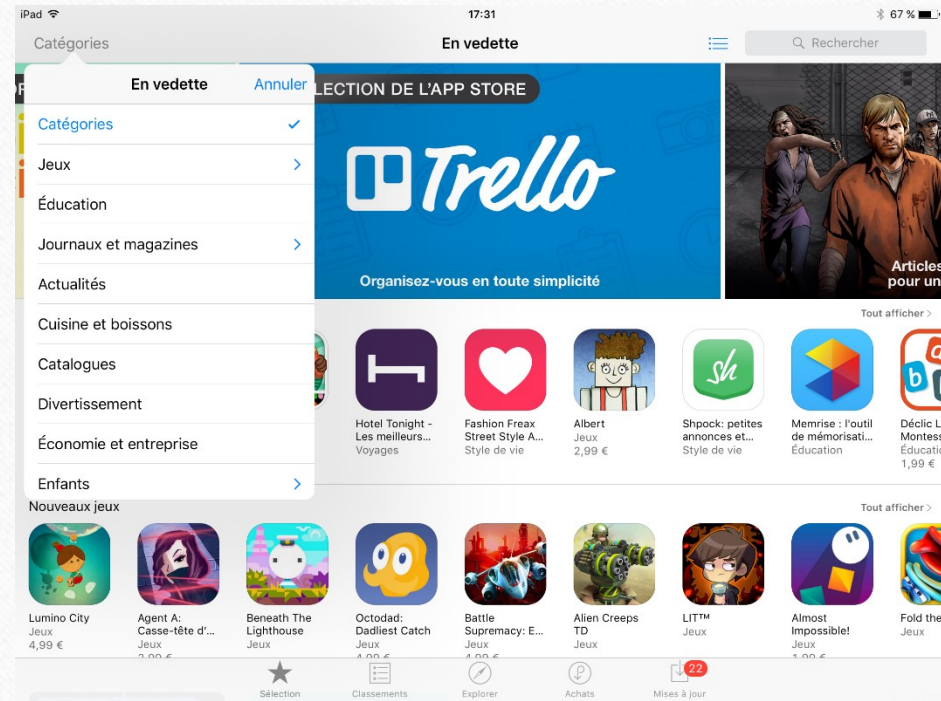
iPad 17:31 67 %

Catégories En vedette Rechercher

En vedette Annuler

Catégories
Jeux
Éducation
Journaux et magazines
Actualités
Cuisine et boissons
Catalogues
Divertissement
Économie et entreprise
Enfants

LECTION DE L'APP STORE

Trello

Organisez-vous en toute simplicité

Articles pour un

Tout afficher >

Hotel Tonight - Les meilleurs... Voyages

Fashion Freax Street Style A... Style de vie

Albert Jeux 2,99 €

Shpock: petites annonces et... Style de vie

Memrise : l'outil de mémorisati... Éducation

Déclic L Montess Éducatio 1,99 €

Nouveaux jeux

Tout afficher >

Lumino City Jeux 4,99 €

Agent A: Casse-tête d'... Jeux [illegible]

Beneath The Lighthouse Jeux

Octodad: Dadliest Catch Jeux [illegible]

Battle Supremacy: E... Jeux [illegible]

Alien Creeps TD Jeux

LIT™ Jeux

Almost Impossible! Jeux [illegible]

Fold the Jeux

Sélection Classements Explorer Achats 22 Mises à jour